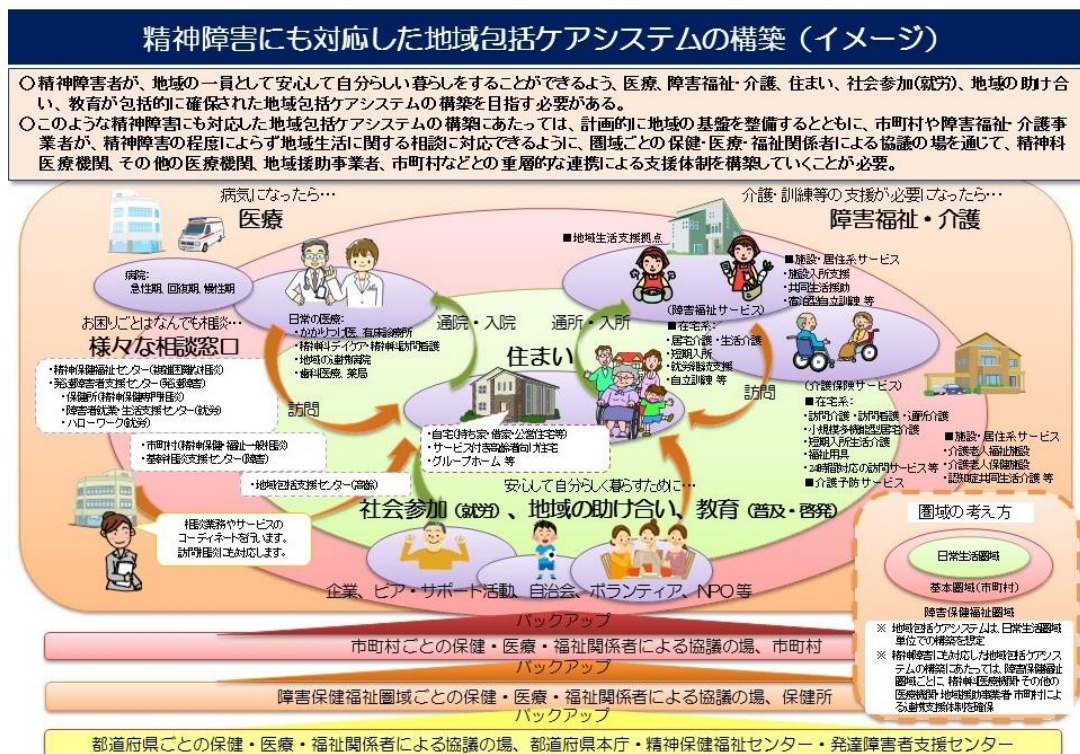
精神障害にも対応した地域包括ケアシステムの構築（イメージ）

○精神障害者が、地域の一員として安心して自分らしい暮らしをすることができるよう、医療、障害福祉・介護、住まい、社会参加(就労)、地域の助け合い、教育が包括的に確保された地域包括ケアシステムの構築を目指す必要がある。
○このような精神障害にも対応した地域包括ケアシステムの構築にあたっては、計画的に地域の基盤を整備するとともに、市町村や障害福祉・介護事業者が、精神障害の程度によらず地域生活に関する相談に対応できるように、圏域ごとの保健・医療・福祉関係者による協議の場を通じて、精神科医療機関、その他の医療機関、地域援助事業者、市町村などとの重層的な連携による支援体制を構築していくことが必要。

病気になったら…
医療

病院：
急性期、回復期、慢性期

日常の医療：
・かかりつけ医、有床診療所
・精神科デイケア・精神科訪問看護
・地域の連携病院
・歯科医療、薬局

お困りごとはなんでも相談…
様々な相談窓口

・精神保健福祉センター(複雑困難な相談)
・発達障害者支援センター(発達障害)
・保健所(精神保健専門相談)
・障害者就業・生活支援センター(就労)
・ハローワーク(就労)

・市町村(精神保健・福祉一般相談)
・基幹相談支援センター(障害)

・地域包括支援センター(高齢)

相談業務やサービスのコーディネートを行います。
訪問相談にも対応します。

通院・入院
通所・入所
訪問
訪問

住まい

・自宅(持ち家・借家・公営住宅等)
・サービス付き高齢者向け住宅
・グループホーム 等

介護・訓練等の支援が必要になったら…
障害福祉・介護

■地域生活支援拠点

■施設・居住系サービス
・施設入所支援
・共同生活援助
・宿泊型自立訓練 等

(障害福祉サービス)
■在宅系：
・居宅介護・生活介護
・短期入所
・就労継続支援
・自立訓練 等

(介護保険サービス)
■在宅系：
・訪問介護・訪問看護・通所介護
・小規模多機能型居宅介護
・短期入所生活介護
・福祉用具
・24時間対応の訪問サービス 等
■介護予防サービス

■施設・居住系サービス
・介護老人福祉施設
・介護老人保健施設
・認知症共同生活介護 等

安心して自分らしく暮らすために…
社会参加(就労)、地域の助け合い、教育(普及・啓発)

企業、ピア・サポート活動、自治会、ボランティア、NPO等

圏域の考え方
日常生活圏域
基本圏域(市町村)
障害保健福祉圏域

※ 地域包括ケアシステムは、日常生活圏域単位での構築を想定
※ 精神障害にも対応した地域包括ケアシステムの構築にあたっては、障害保健福祉圏域ごとに、精神科医療機関・その他の医療機関・地域援助事業者・市町村による連携支援体制を確保

バックアップ
市町村ごとの保健・医療・福祉関係者による協議の場、市町村
バックアップ
障害保健福祉圏域ごとの保健・医療・福祉関係者による協議の場、保健所
バックアップ
都道府県ごとの保健・医療・福祉関係者による協議の場、都道府県本庁・精神保健福祉センター・発達障害者支援センター